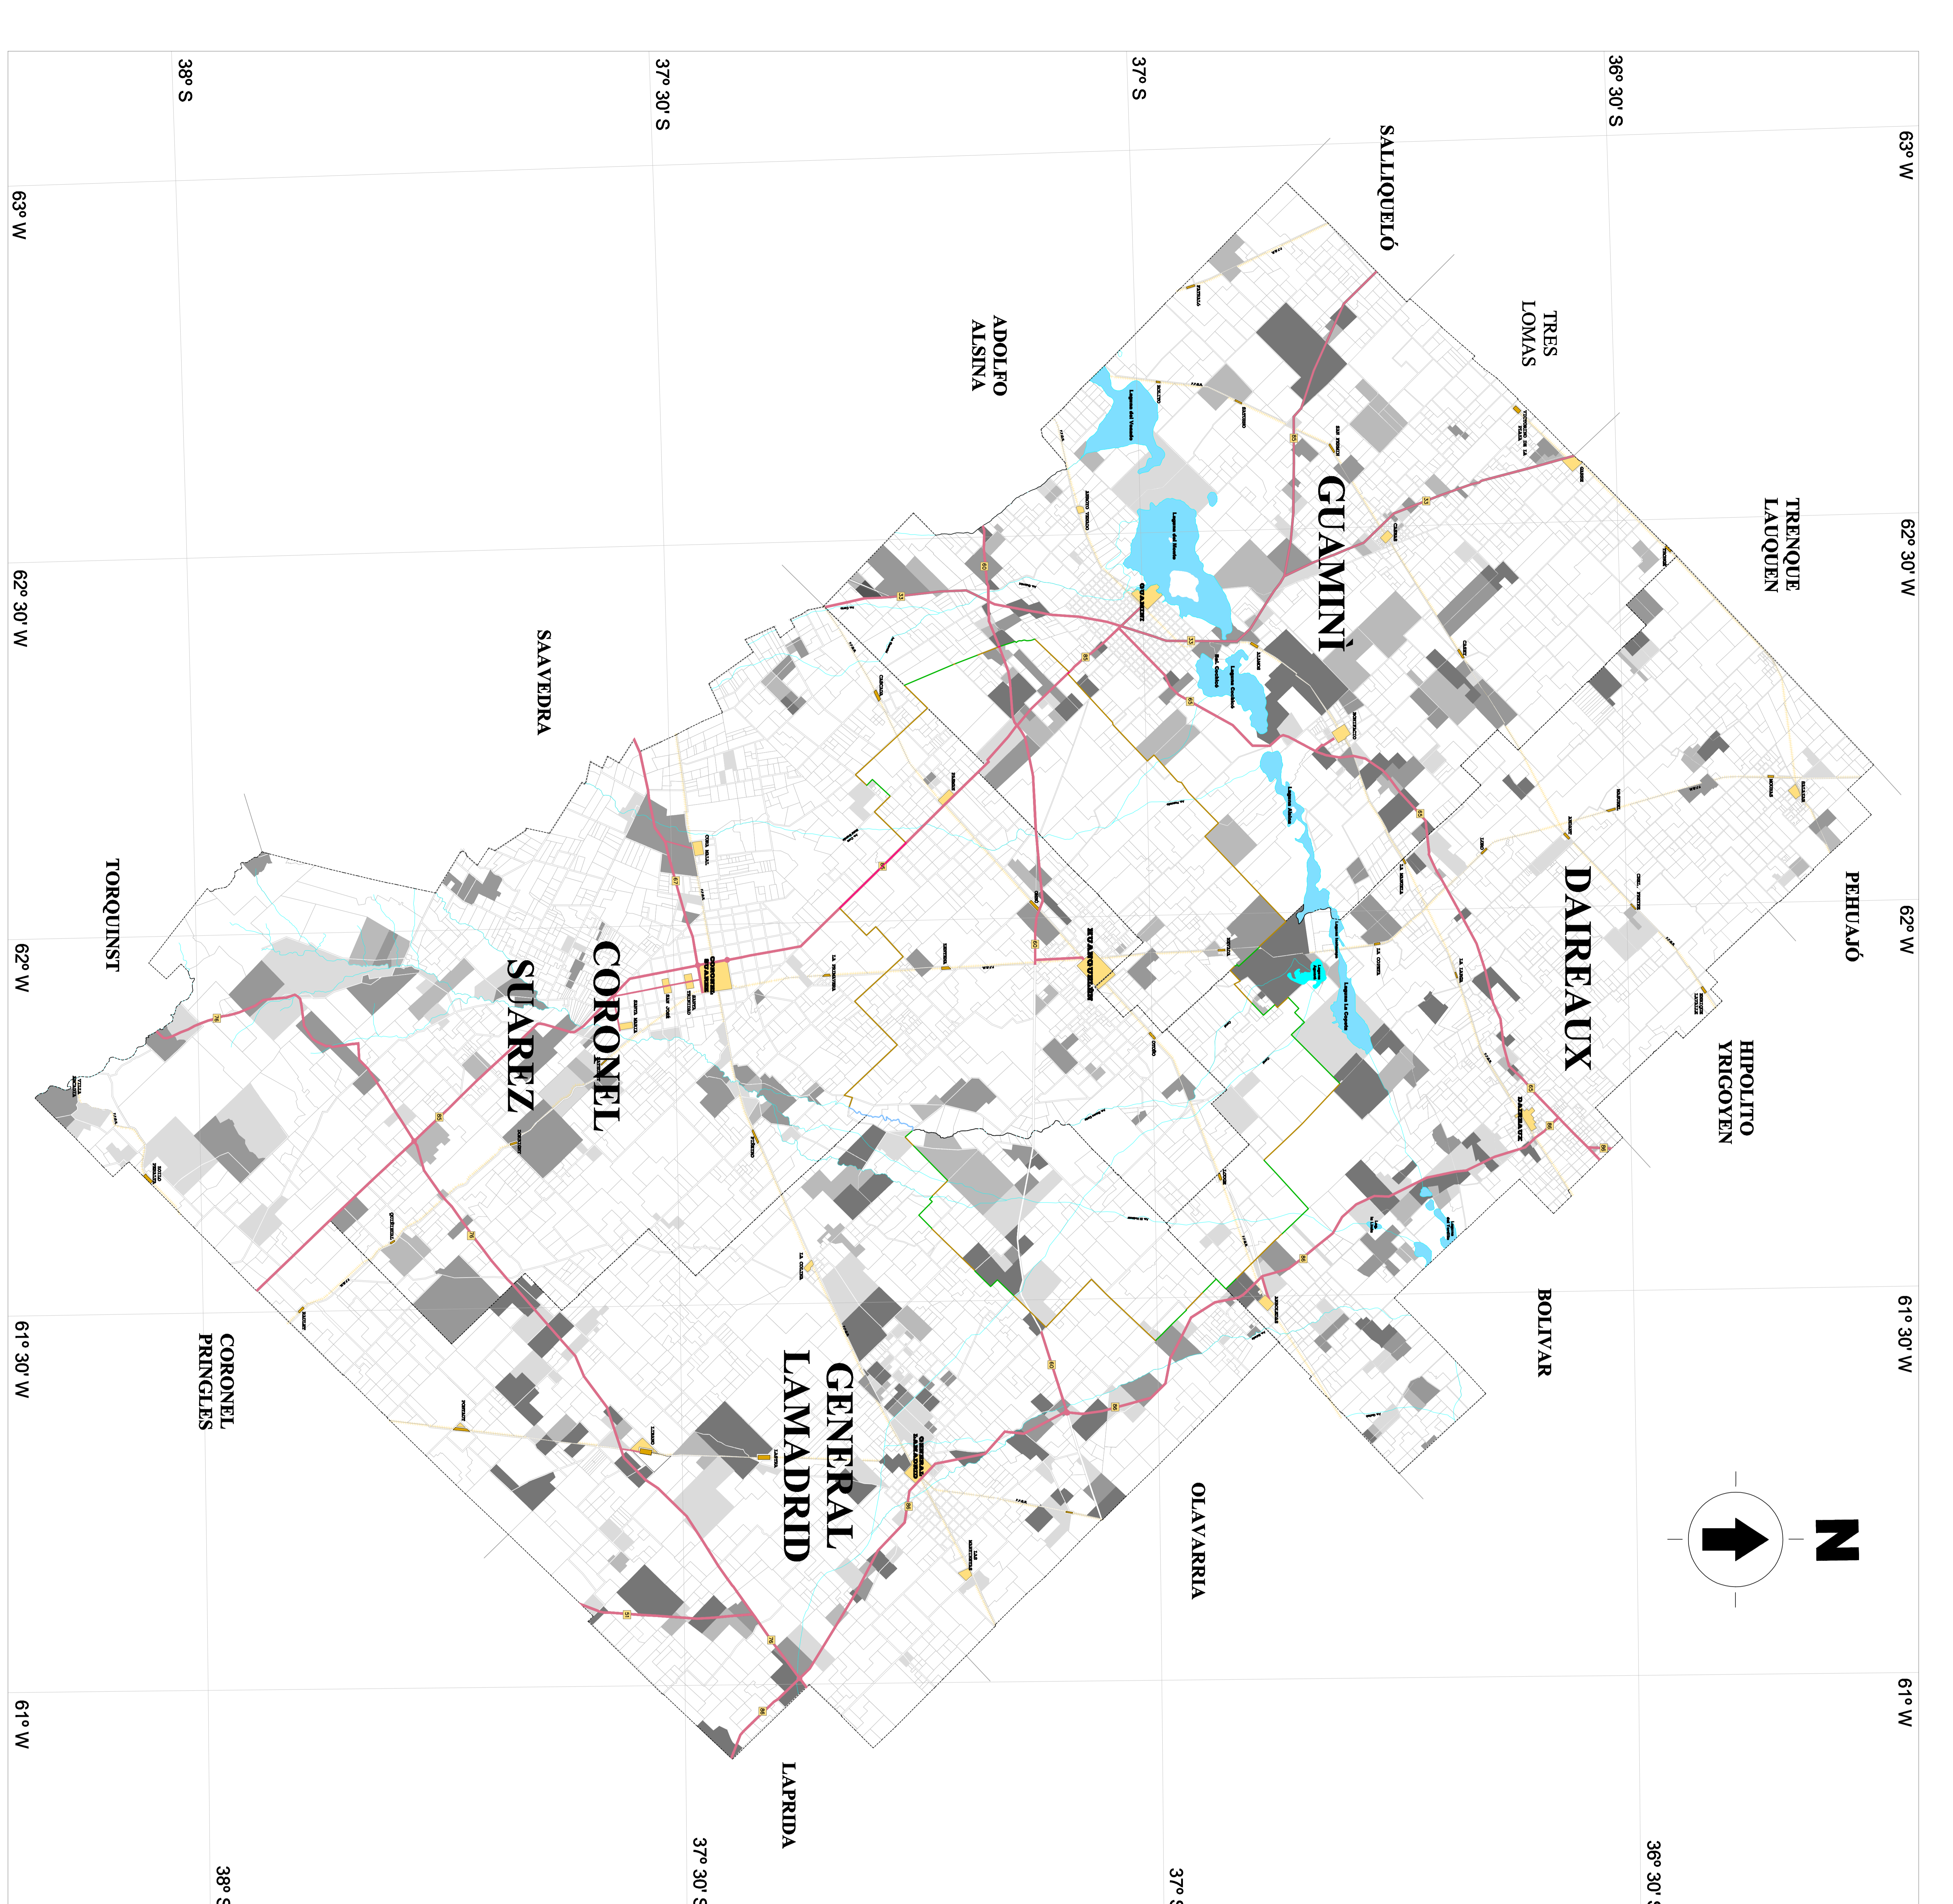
38° S
37° 30' S
37° S
36° 30' S
63° W
63° W
SALLIQUELÓ
TRES LOMAS
ADOLFO ALSINA
TRENQUE LAUQUEN
GUAMINÍ
62° 30' W
62° 30' W
SAAVEDRA
PEHUAJÓ
DAIREAUX
62° W
62° W
TORQUINST
CORONEL SUAREZ
HIPOLITO YRIGOYEN
BOLIVAR
61° 30' W
61° 30' W
CORONEL PRINGLES
GENERAL LAMADRID
OLAVARRIA
N
61° W
61° W
LAPRIDA
38° S
37° 30' S
37° S
36° 30' S